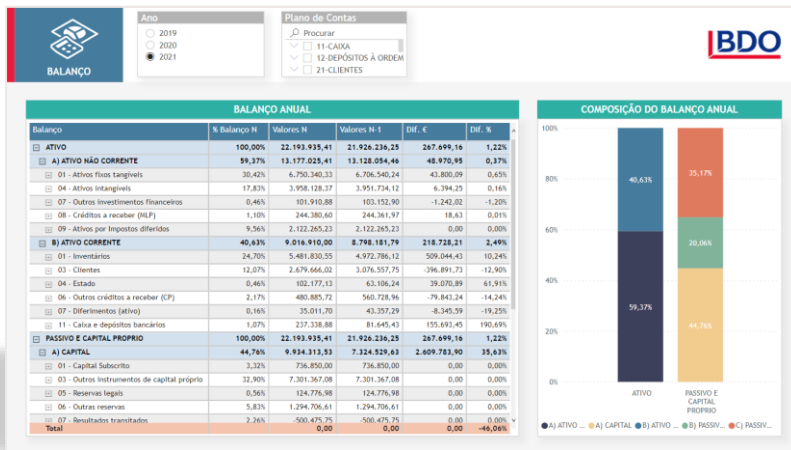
BALANÇO

Ano
2019
2020
2021

Plano de Contas
Procurar
11-CAIXA
12-DEPÓSITOS À ORDEM
21-CLIENTES

BDO

BALANÇO ANUAL

| Balanço | % Balanço N | Valores N | Valores N-1 | Dif. € | Dif. % |
|---|---|---|---|---|---|
| ATIVO | 100,00% | 22.193.935,41 | 21.926.236,25 | 267.699,16 | 1,22% |
| A) ATIVO NÃO CORRENTE | 59,37% | 13.177.025,41 | 13.128.054,46 | 48.970,95 | 0,37% |
| 01 - Ativos fixos tangíveis | 30,42% | 6.750.340,33 | 6.706.540,24 | 43.800,09 | 0,65% |
| 04 - Ativos intangíveis | 17,83% | 3.958.128,37 | 3.951.734,12 | 6.394,25 | 0,16% |
| 07 - Outros investimentos financeiros | 0,46% | 101.910,88 | 103.152,90 | -1.242,02 | -1,20% |
| 08 - Créditos a receber (MLP) | 1,10% | 244.380,60 | 244.361,97 | 18,63 | 0,01% |
| 09 - Ativos por impostos diferidos | 9,56% | 2.122.265,23 | 2.122.265,23 | 0,00 | 0,00% |
| B) ATIVO CORRENTE | 40,63% | 9.016.910,00 | 8.798.181,79 | 218.728,21 | 2,49% |
| 01 - Inventários | 24,70% | 5.481.830,55 | 4.972.786,12 | 509.044,43 | 10,24% |
| 03 - Clientes | 12,07% | 2.679.666,02 | 3.076.557,75 | -396.891,73 | -12,90% |
| 04 - Estado | 0,46% | 102.177,13 | 63.106,24 | 39.070,89 | 61,91% |
| 06 - Outros créditos a receber (CP) | 2,17% | 480.885,72 | 560.728,96 | -79.843,24 | -14,24% |
| 07 - Diferimentos (ativo) | 0,16% | 35.011,70 | 43.357,29 | -8.345,59 | -19,25% |
| 11 - Caixa e depósitos bancários | 1,07% | 237.338,88 | 81.645,43 | 155.693,45 | 190,69% |
| PASSIVO E CAPITAL PROPRIO | 100,00% | 22.193.935,41 | 21.926.236,25 | 267.699,16 | 1,22% |
| A) CAPITAL | 44,76% | 9.934.313,53 | 7.324.529,63 | 2.609.783,90 | 35,63% |
| 01 - Capital Subscrito | 3,32% | 736.850,00 | 736.850,00 | 0,00 | 0,00% |
| 03 - Outros instrumentos de capital próprio | 32,90% | 7.301.367,08 | 7.301.367,08 | 0,00 | 0,00% |
| 05 - Reservas legais | 0,56% | 124.776,98 | 124.776,98 | 0,00 | 0,00% |
| 06 - Outras reservas | 5,83% | 1.294.706,61 | 1.294.706,61 | 0,00 | 0,00% |
| 07 - Resultados transitados | 2,26% | -500.475,75 | -500.475,75 | 0,00 | 0,00% |
| Total | | 0,00 | 0,00 | 0,00 | -46,06% |

COMPOSIÇÃO DO BALANÇO ANUAL

100%
80%
60%
40%
20%
0%
40,63%
59,37%
35,17%
20,06%
44,76%
ATIVO
PASSIVO E CAPITAL PROPRIO

A) ATIVO ... A) CAPITAL B) ATIVO ... B) PASSIV... C) PASSIV...